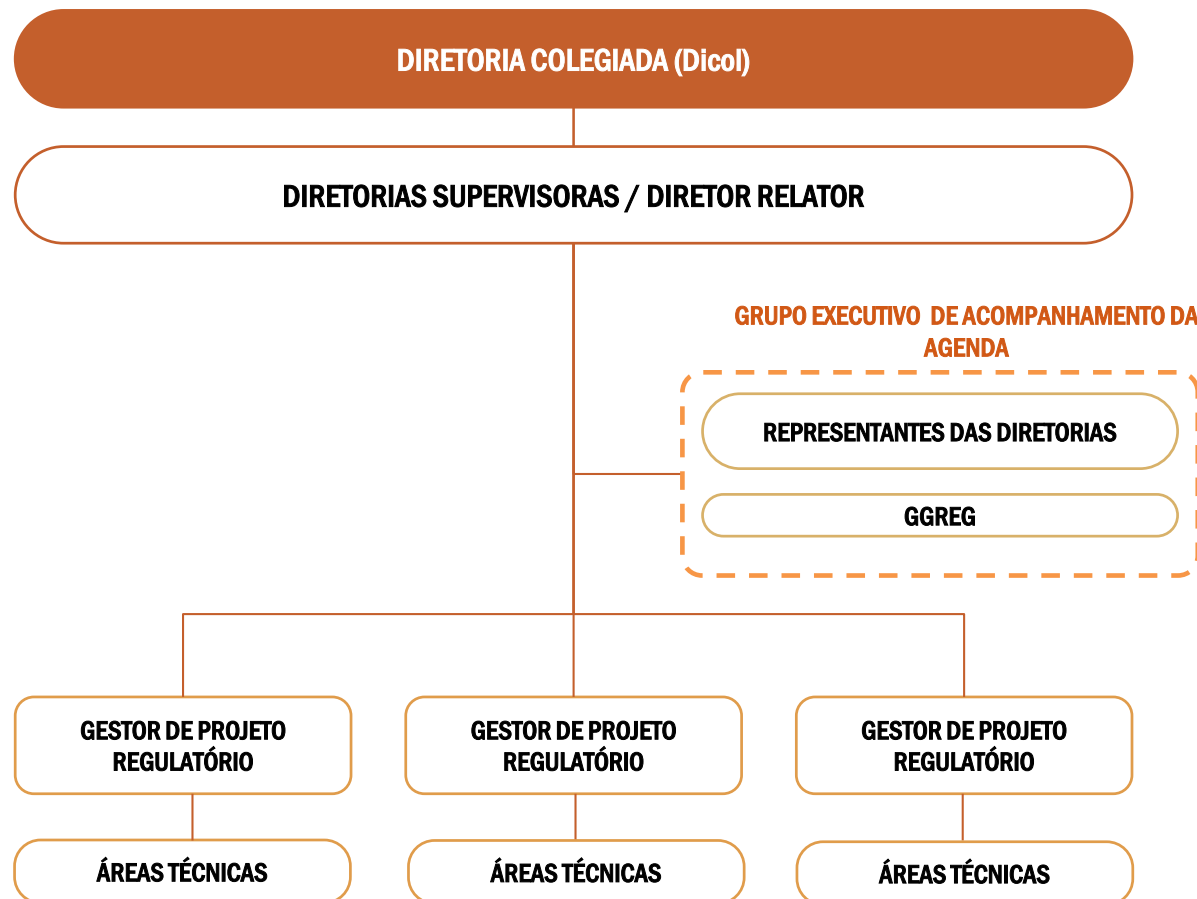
DIRETORIA COLEGIADA (Dicol)

DIRETORIAS SUPERVISORAS / DIRETOR RELATOR

GRUPO EXECUTIVO DE ACOMPANHAMENTO DA AGENDA

REPRESENTANTES DAS DIRETORIAS

GGREG

GESTOR DE PROJETO REGULATÓRIO

GESTOR DE PROJETO REGULATÓRIO

GESTOR DE PROJETO REGULATÓRIO

ÁREAS TÉCNICAS

ÁREAS TÉCNICAS

ÁREAS TÉCNICAS